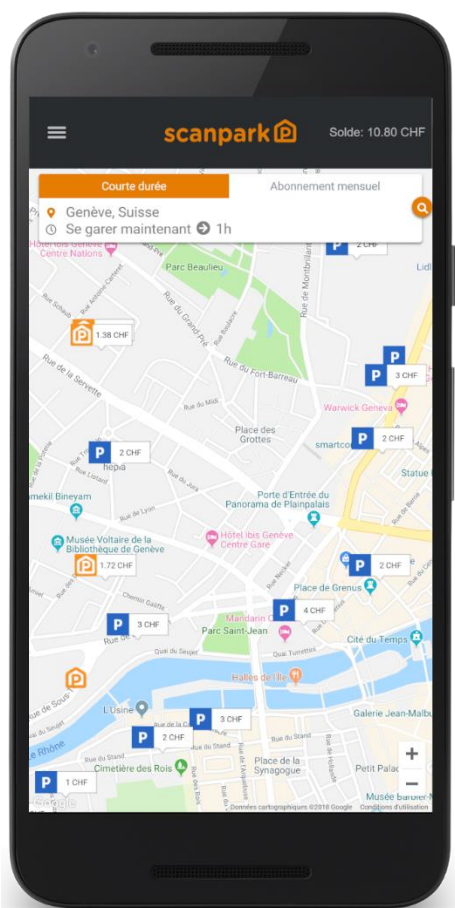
scanpark

Solde: 10.80 CHF

Courte durée

Abonnement mensuel

Genève, Suisse

Se garer maintenant 1h

Hôtel Ibis Genève Centre Nations

2 CHF

Lidl

Parc Beaulieu

Rue de Montbrillant

Rue Schaub

Rue Antoine-Carteret

1.38 CHF

Rue du Grand-Pré

Rue Baulacre

Rue du Fort-Barreau

3 CHF

Rue de la Servette

Warwick Geneva

Rue du Midi

Place des Grottes

smartco

2 CHF

2 CHF

hepia

Rue Liotard

Rue du Jura

Statue

mekiil Bineyam

Rue de Lyon

Porte d'Entrée du Panorama de Plainpalais

Musée Voltaire de la Bibliothèque de Genève

Hôtel Ibis Genève Centre Gare

1.72 CHF

2 CHF

Place de Grenus

Mandarin O

4 CHF

3 CHF

Parc Saint-Jean

Cité du Temps

Quai du Seujet

Quai Turrettini

Halles de l'Île

Rue de Sous

L'Usine

Galerie Jean-Malbu

3 CHF

2 CHF

Rhône

Rue du Stand

Cimetière des Rois

Place de la Synagogue

Petit Palac

1 CHF

Google

Données cartographiques ©2018 Google

Conditions d'utilisation

Musée Barbier-M

+

−